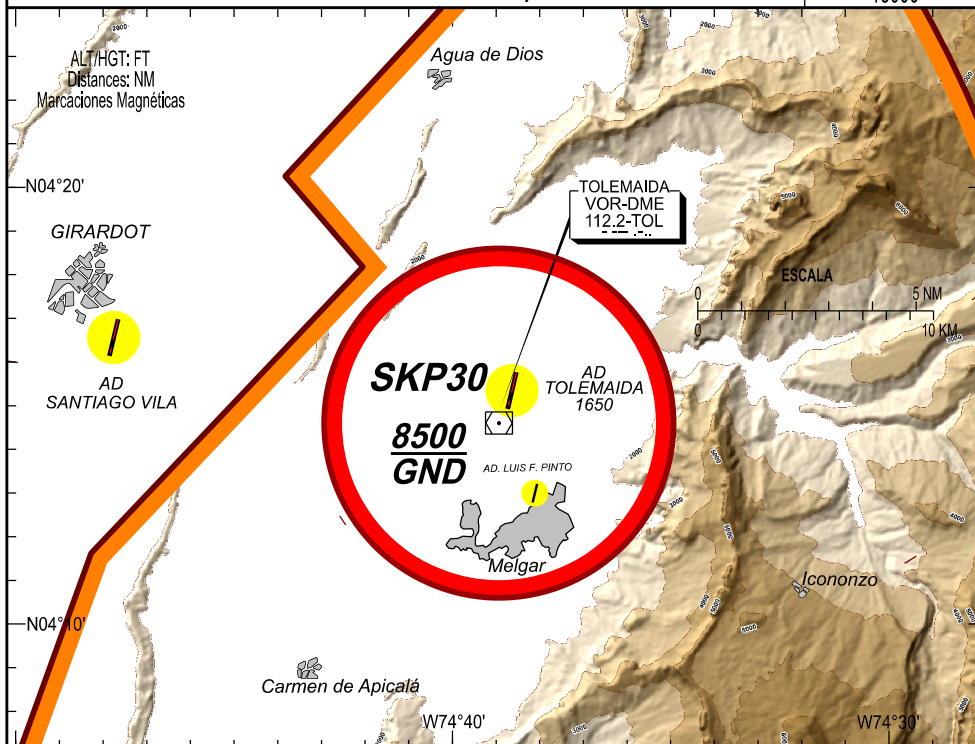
ALT/HGT: FT
Distances: NM
Marcaciones Magnéticas

Agua de Dios

N04°20'

GIRARDOT

AD
SANTIAGO VILA

TOLEMAIDA
VOR-DME
112.2-TOL

ESCALA
0 5 NM
0 10 KM

SKP30

$\frac{8500}{GND}$

AD
TOLEMAIDA
1650

AD. LUIS F. PINTO

Melgar

Iconozo

N04°10'

Carmen de Apicalá

W74°40'

W74°30'